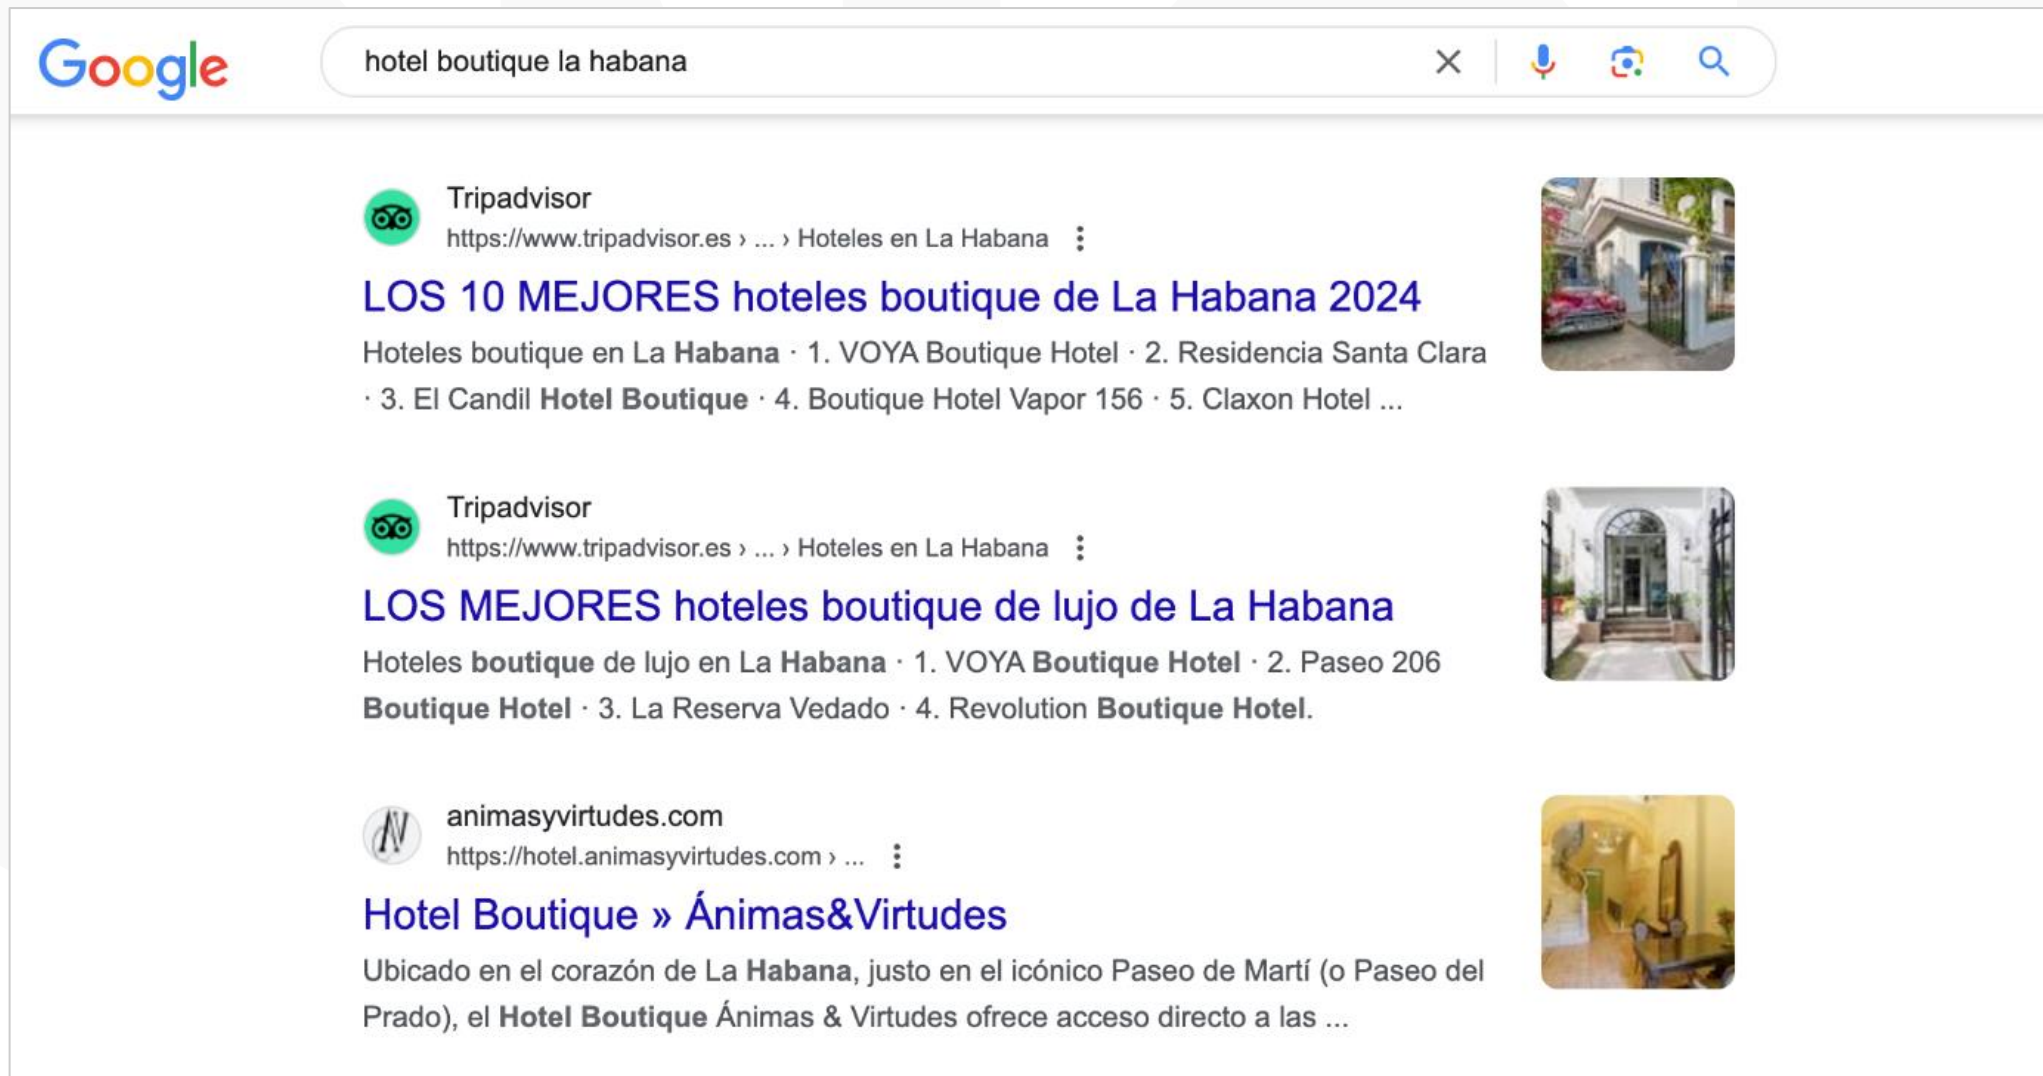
Google

hotel boutique la habana

Tripadvisor
https://www.tripadvisor.es › ... › Hoteles en La Habana

LOS 10 MEJORES hoteles boutique de La Habana 2024

Hoteles boutique en La Habana · 1. VOYA Boutique Hotel · 2. Residencia Santa Clara · 3. El Candil Hotel Boutique · 4. Boutique Hotel Vapor 156 · 5. Claxon Hotel ...

Tripadvisor
https://www.tripadvisor.es › ... › Hoteles en La Habana

LOS MEJORES hoteles boutique de lujo de La Habana

Hoteles boutique de lujo en La Habana · 1. VOYA Boutique Hotel · 2. Paseo 206 Boutique Hotel · 3. La Reserva Vedado · 4. Revolution Boutique Hotel.

animasyvirtudes.com
https://hotel.animasyvirtudes.com › ...

Hotel Boutique » Ánimas&Virtudes

Ubicado en el corazón de La Habana, justo en el icónico Paseo de Martí (o Paseo del Prado), el Hotel Boutique Ánimas & Virtudes ofrece acceso directo a las ...